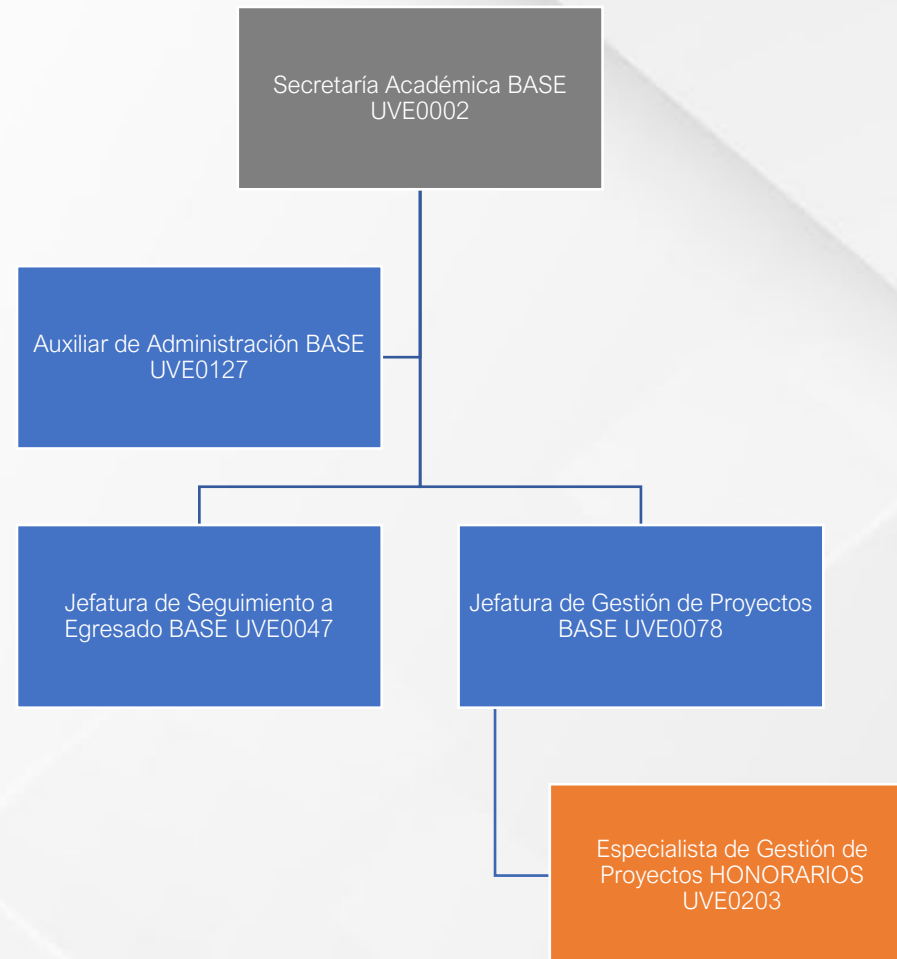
Secretaría Académica BASE UVE0002

Auxiliar de Administración BASE UVE0127

Jefatura de Seguimiento a Egresado BASE UVE0047

Jefatura de Gestión de Proyectos BASE UVE0078

Especialista de Gestión de Proyectos HONORARIOS UVE0203